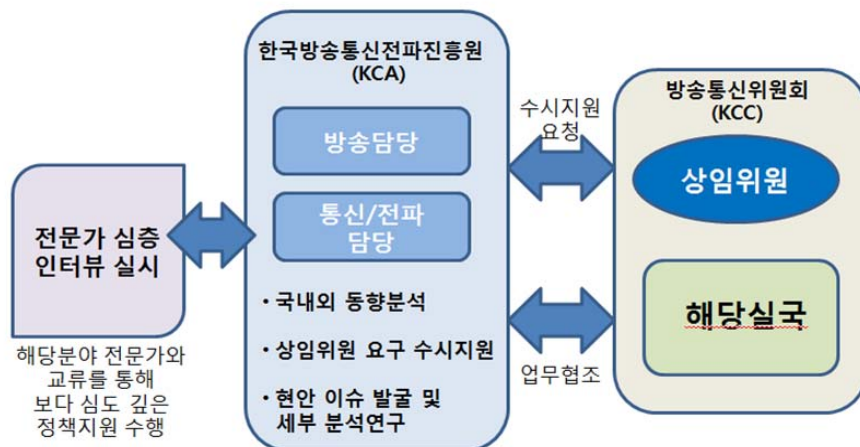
한국방송통신전파진흥원
(KCA)

방송담당

통신/전파
담당

· 국내외 동향분석

· 상임위원 요구 수시지원

· 현안 이슈 발굴 및 세부 분석연구

전문가 심층
인터뷰 실시

해당분야 전문가와 교류를 통해 보다 심도 깊은 정책지원 수행

수시지원
요청

업무협조

방송통신위원회
(KCC)

상임위원

해당실국